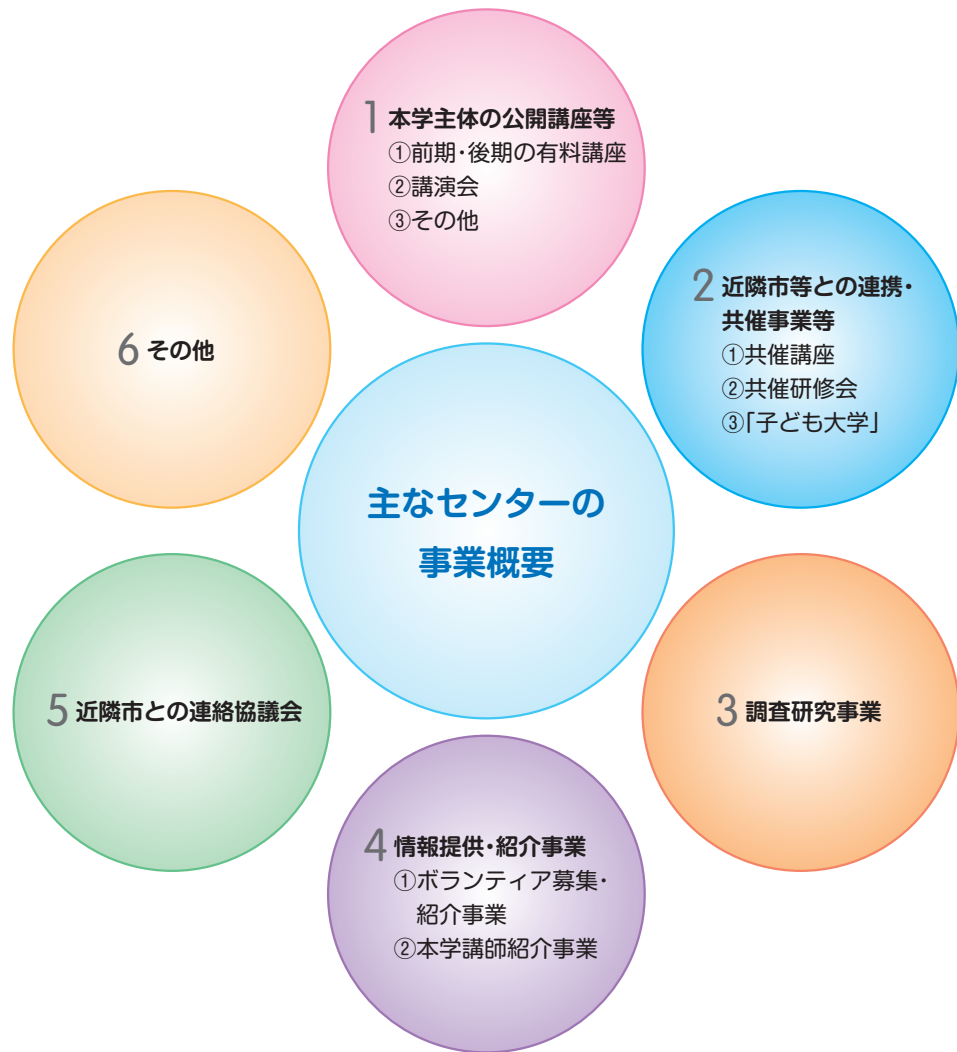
主なセンターの
事業概要

1 本学主体の公開講座等
①前期・後期の有料講座
②講演会
③その他

2 近隣市等との連携・共催事業等
①共催講座
②共催研修会
③「子ども大学」

3 調査研究事業

4 情報提供・紹介事業
①ボランティア募集・紹介事業
②本学講師紹介事業

5 近隣市との連絡協議会

6 その他